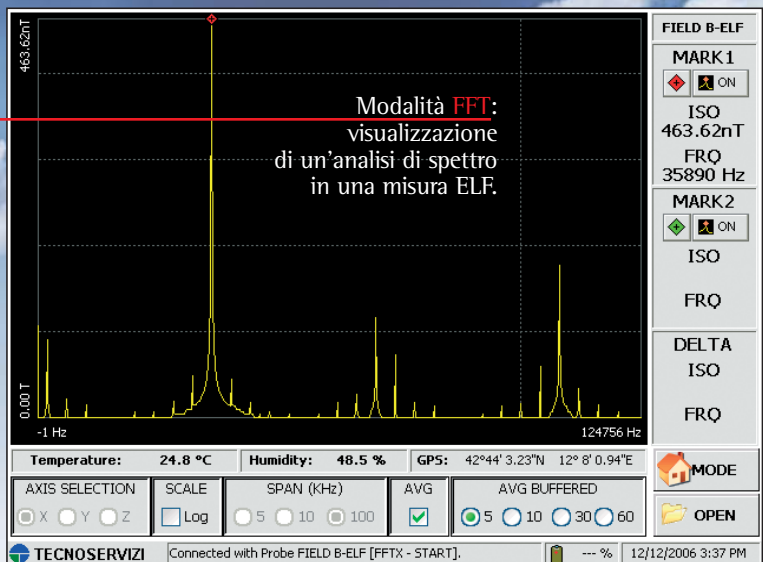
463.62nT

0.00 T

-1 Hz

124756 Hz

Modalità FFT: visualizzazione di un'analisi di spettro in una misura ELF.

FIELD B-ELF

MARK1

ON

ISO
463.62nT

FRQ
35890 Hz

MARK2

ON

ISO

FRQ

DELTA

ISO

FRQ

Temperature: 24.8 °C

Humidity: 48.5 %

GPS: 42°44' 3.23"N 12° 8' 0.94"E

MODE

AXIS SELECTION
X Y Z

SCALE
Log

SPAN (KHz)
5 10 100

AVG

AVG BUFFERED
5 10 30 60

OPEN

TECNOSERVIZI

Connected with Probe FIELD B-ELF [FFTX - START].

--- %

12/12/2006 3:37 PM